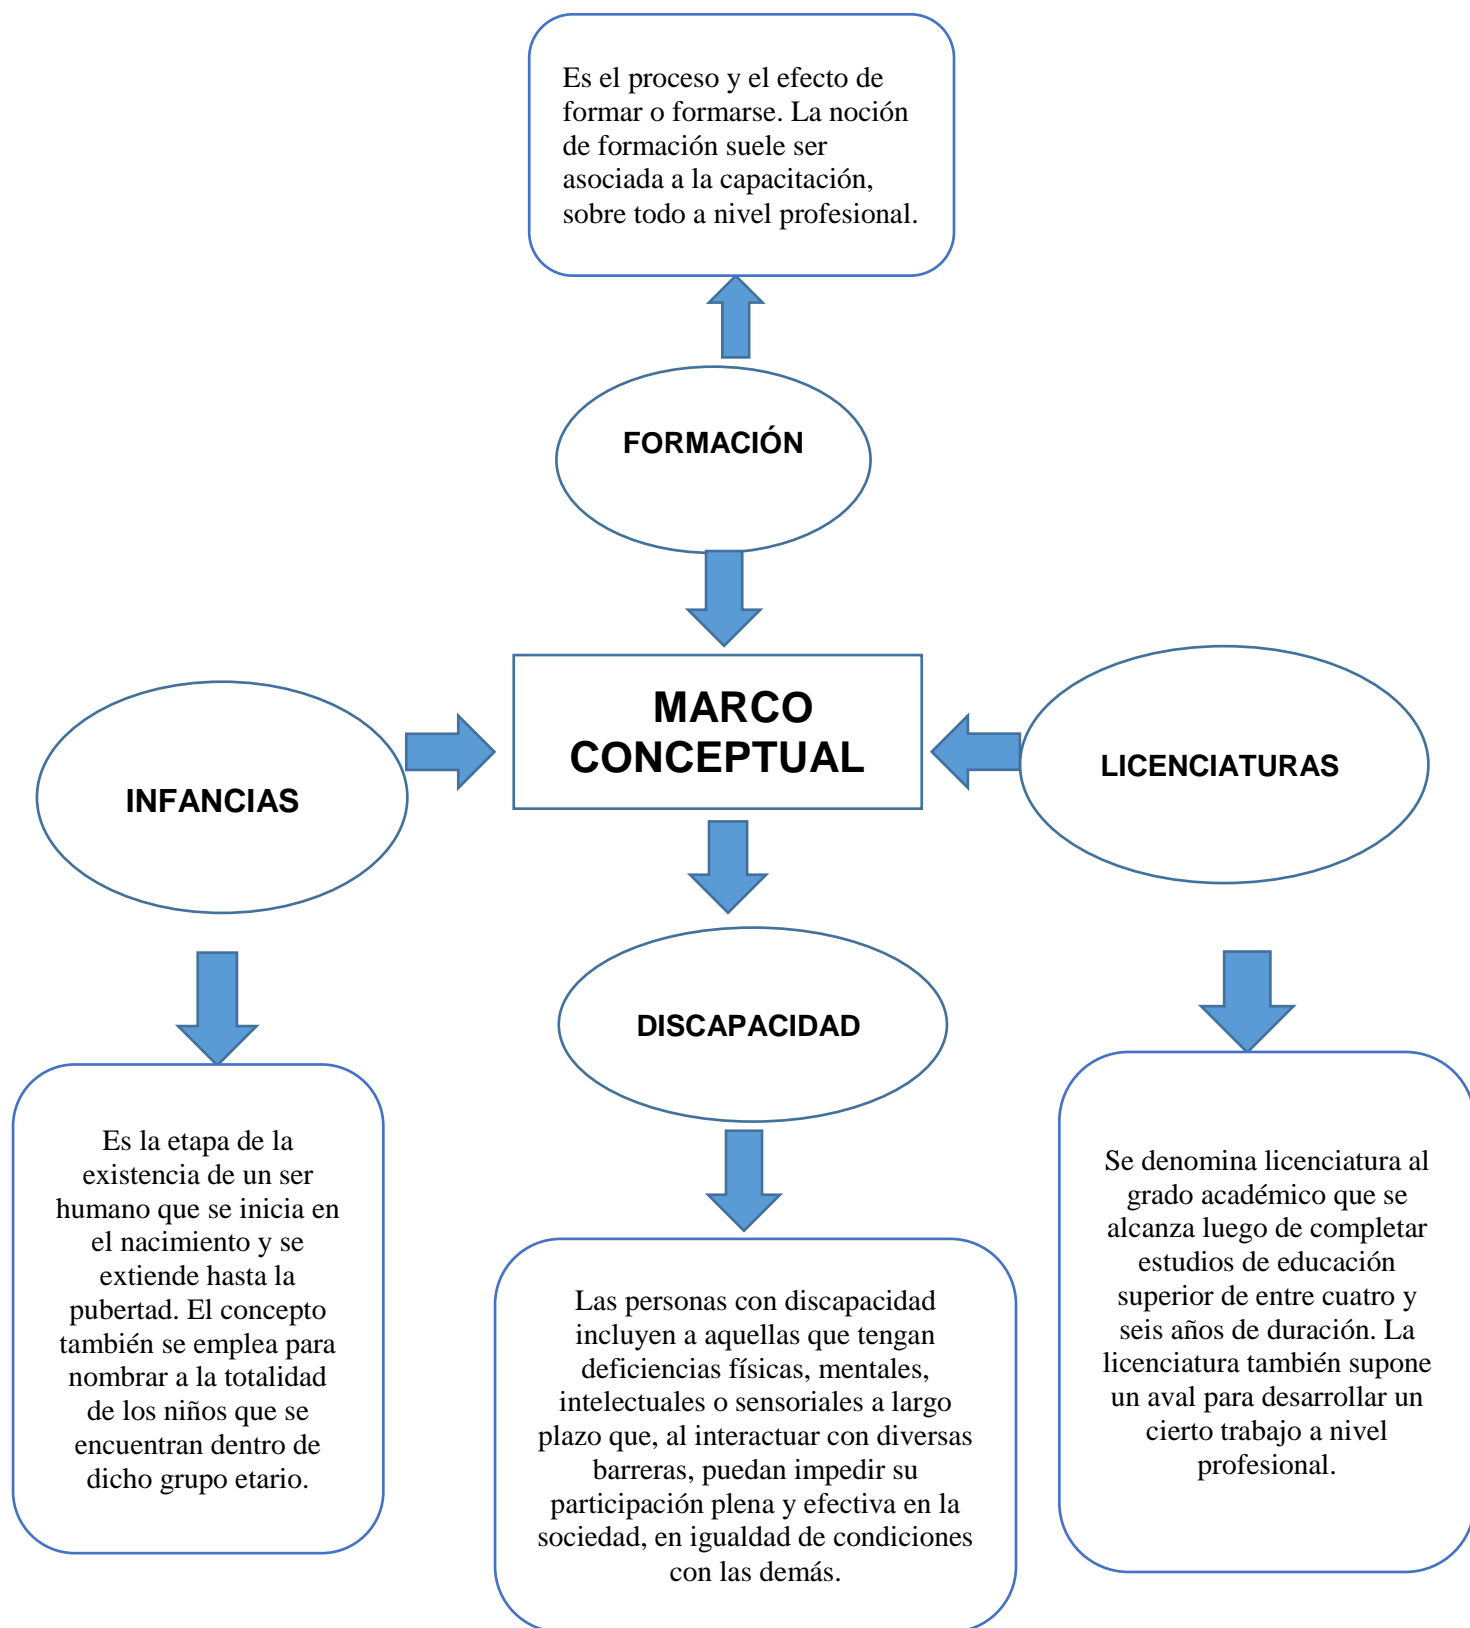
Es el proceso y el efecto de formar o formarse. La noción de formación suele ser asociada a la capacitación, sobre todo a nivel profesional.

FORMACIÓN

MARCO CONCEPTUAL

INFANCIAS

LICENCIATURAS

DISCAPACIDAD

Es la etapa de la existencia de un ser humano que se inicia en el nacimiento y se extiende hasta la pubertad. El concepto también se emplea para nombrar a la totalidad de los niños que se encuentran dentro de dicho grupo etario.

Las personas con discapacidad incluyen a aquellas que tengan deficiencias físicas, mentales, intelectuales o sensoriales a largo plazo que, al interactuar con diversas barreras, puedan impedir su participación plena y efectiva en la sociedad, en igualdad de condiciones con las demás.

Se denomina licenciatura al grado académico que se alcanza luego de completar estudios de educación superior de entre cuatro y seis años de duración. La licenciatura también supone un aval para desarrollar un cierto trabajo a nivel profesional.